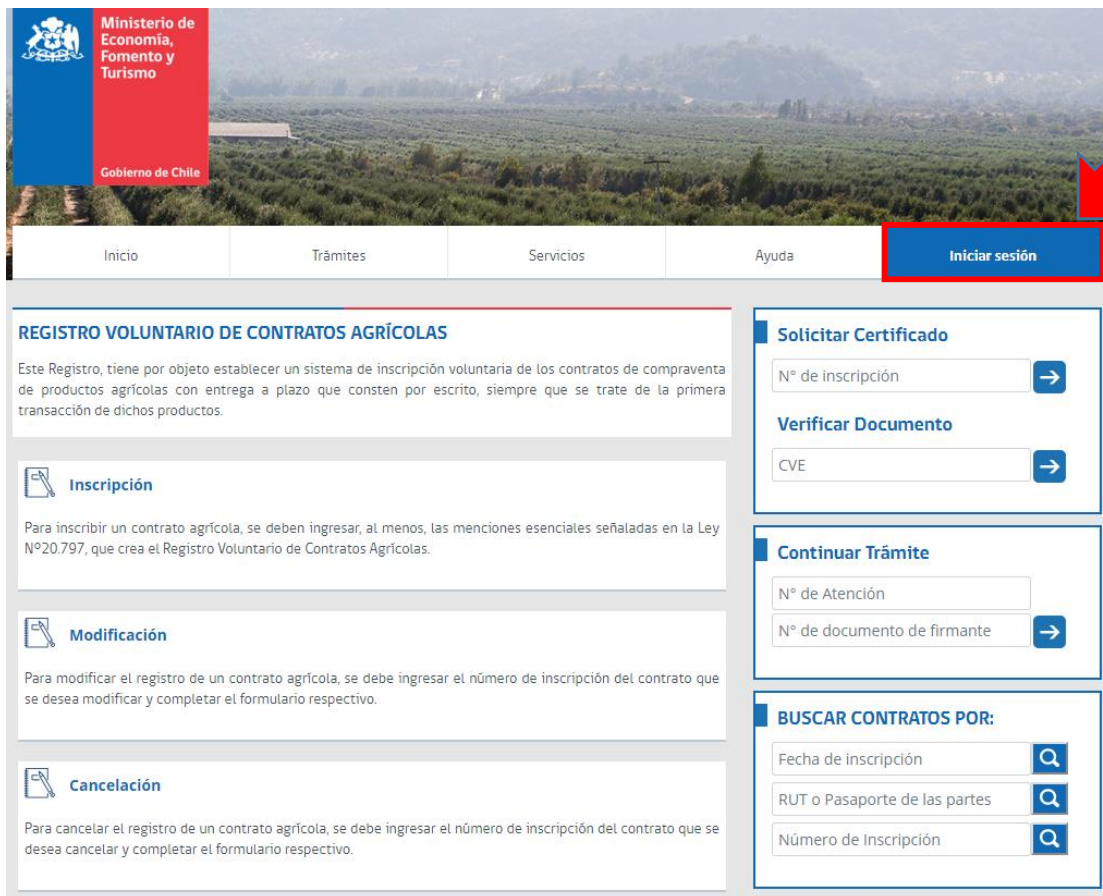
Ministerio de Economía, Fomento y Turismo

Gobierno de Chile

Inicio | Trámites | Servicios | Ayuda | Iniciar sesión

REGISTRO VOLUNTARIO DE CONTRATOS AGRÍCOLAS

Este Registro, tiene por objeto establecer un sistema de inscripción voluntaria de los contratos de compraventa de productos agrícolas con entrega a plazo que consten por escrito, siempre que se trate de la primera transacción de dichos productos.

Inscripción

Para inscribir un contrato agrícola, se deben ingresar, al menos, las menciones esenciales señaladas en la Ley N°20.797, que crea el Registro Voluntario de Contratos Agrícolas.

Modificación

Para modificar el registro de un contrato agrícola, se debe ingresar el número de inscripción del contrato que se desea modificar y completar el formulario respectivo.

Cancelación

Para cancelar el registro de un contrato agrícola, se debe ingresar el número de inscripción del contrato que se desea cancelar y completar el formulario respectivo.

Solicitar Certificado

N° de inscripción

Verificar Documento

CVE

Continuar Trámite

N° de Atención

N° de documento de firmante

BUSCAR CONTRATOS POR:

Fecha de inscripción

RUT o Pasaporte de las partes

Número de Inscripción